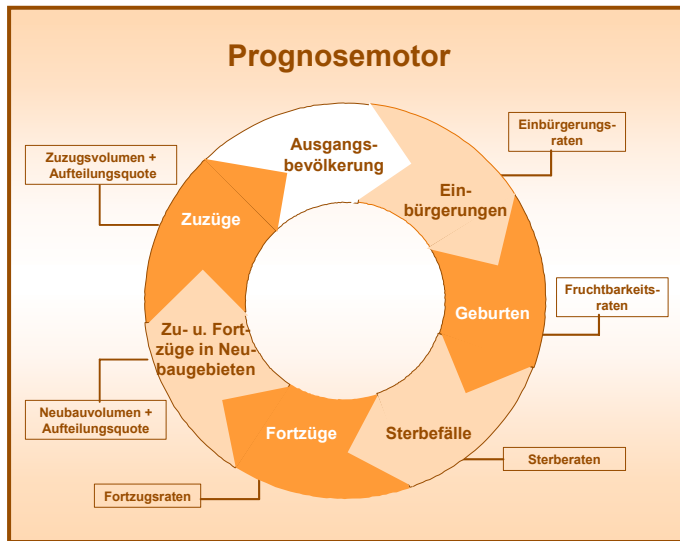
Prognosemotor

Ausgangsbevölkerung

Einbürgerungen

Einbürgerungsraten

Geburten

Fruchtbarkeitsraten

Sterbefälle

Sterberaten

Fortzüge

Fortzugsraten

Zu- u. Fortzüge in Neubaugebieten

Neubauvolumen + Aufteilungsquote

Zuzüge

Zuzugsvolumen + Aufteilungsquote